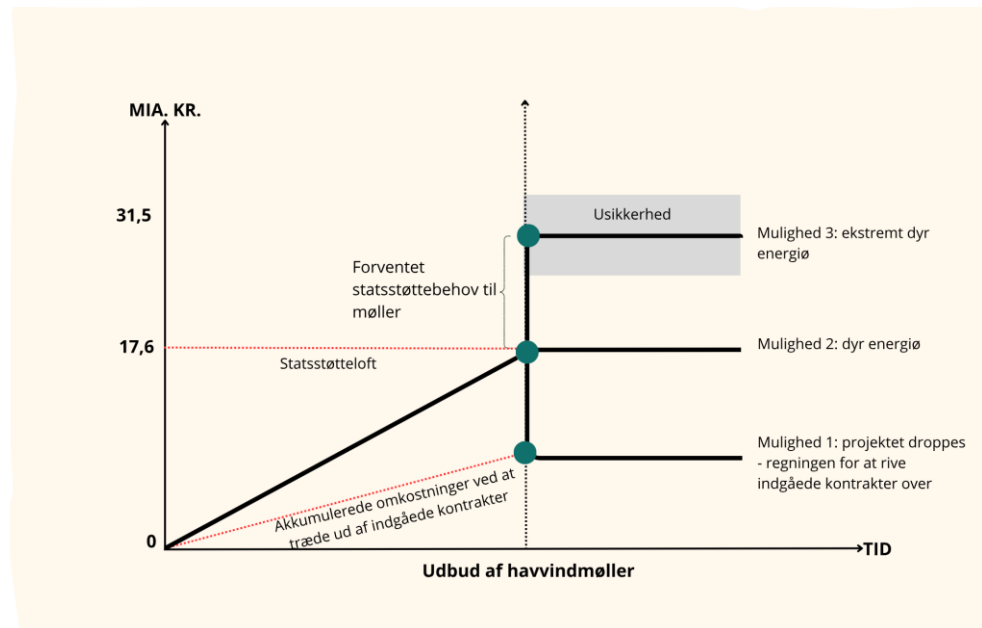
MIA. KR.

31,5

17,6

0

Usikkerhed

Forventet statsstøttebehov til møller

Statsstøtteloft

Akkumulerede omkostninger ved at træde ud af indgåede kontrakter

Mulighed 3: ekstremt dyr energiø

Mulighed 2: dyr energiø

Mulighed 1: projektet droppes - regningen for at rive indgåede kontrakter over

TID

Udbud af havvindmøller